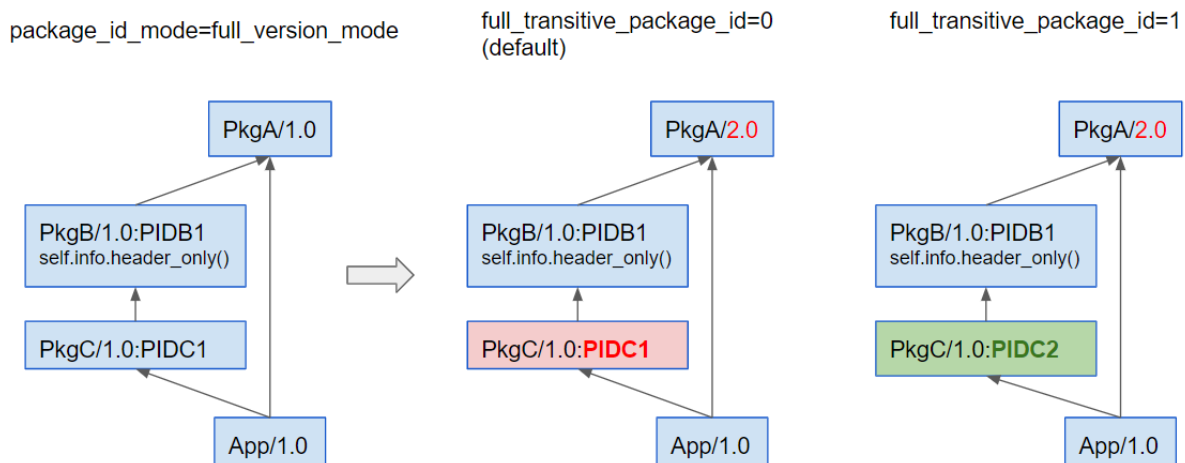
package_id_mode=full_version_mode

PkgA/1.0

PkgB/1.0:PIDB1
self.info.header_only()

PkgC/1.0:PIDC1

App/1.0

full_transitive_package_id=0
(default)

PkgA/2.0

PkgB/1.0:PIDB1
self.info.header_only()

PkgC/1.0:PIDC1

App/1.0

full_transitive_package_id=1

PkgA/2.0

PkgB/1.0:PIDB1
self.info.header_only()

PkgC/1.0:PIDC2

App/1.0